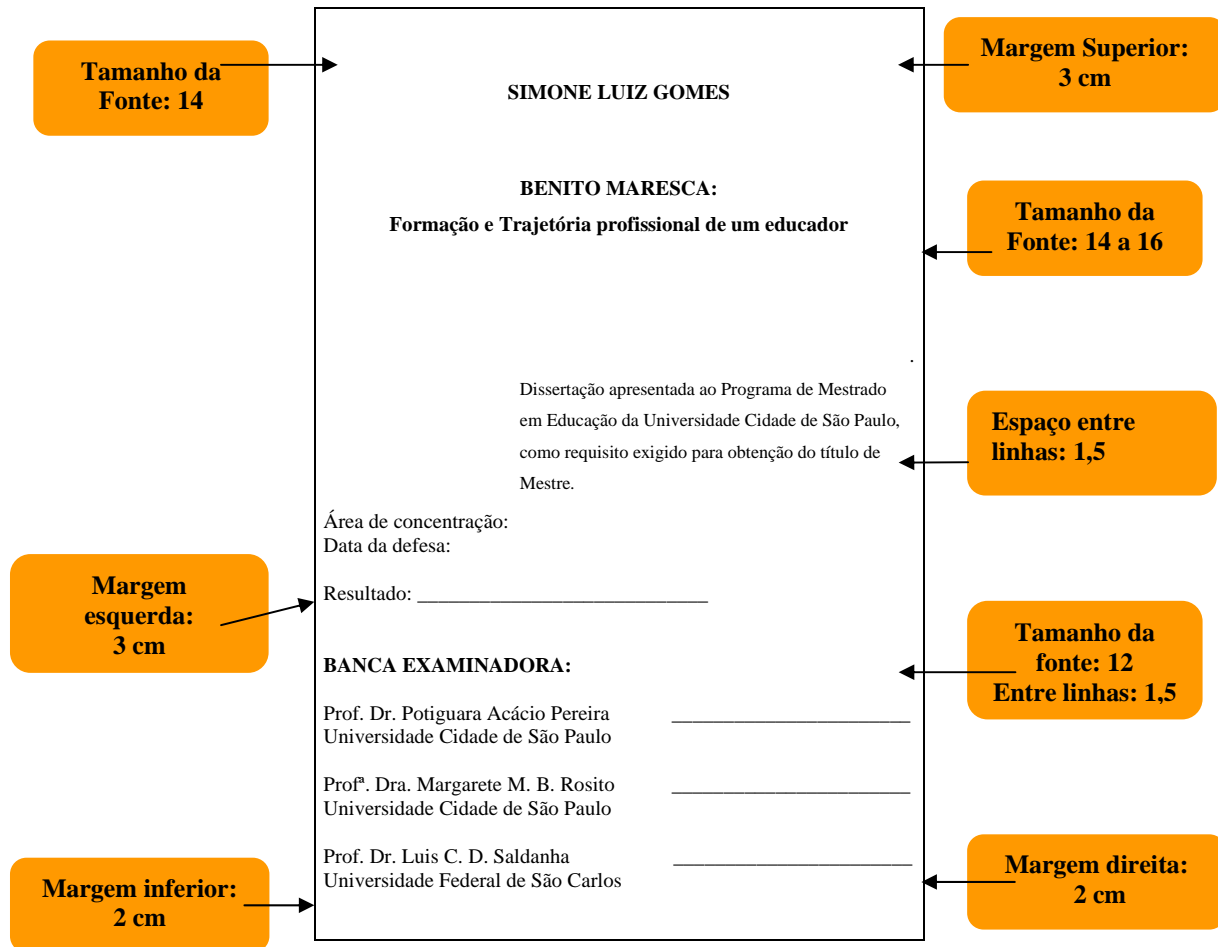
Tamanho da Fonte: 14

Margem Superior: 3 cm

SIMONE LUIZ GOMES

BENITO MARESCA:

Formação e Trajetória profissional de um educador

Tamanho da Fonte: 14 a 16

Dissertação apresentada ao Programa de Mestrado em Educação da Universidade Cidade de São Paulo, como requisito exigido para obtenção do título de Mestre.

Espaço entre linhas: 1,5

Área de concentração:
Data da defesa:

Margem esquerda: 3 cm

Resultado: ____________________________

Tamanho da fonte: 12
Entre linhas: 1,5

BANCA EXAMINADORA:

Prof. Dr. Potiguara Acácio Pereira ______________________
Universidade Cidade de São Paulo

Profª. Dra. Margarete M. B. Rosito ______________________
Universidade Cidade de São Paulo

Prof. Dr. Luis C. D. Saldanha ______________________
Universidade Federal de São Carlos

Margem inferior: 2 cm

Margem direita: 2 cm